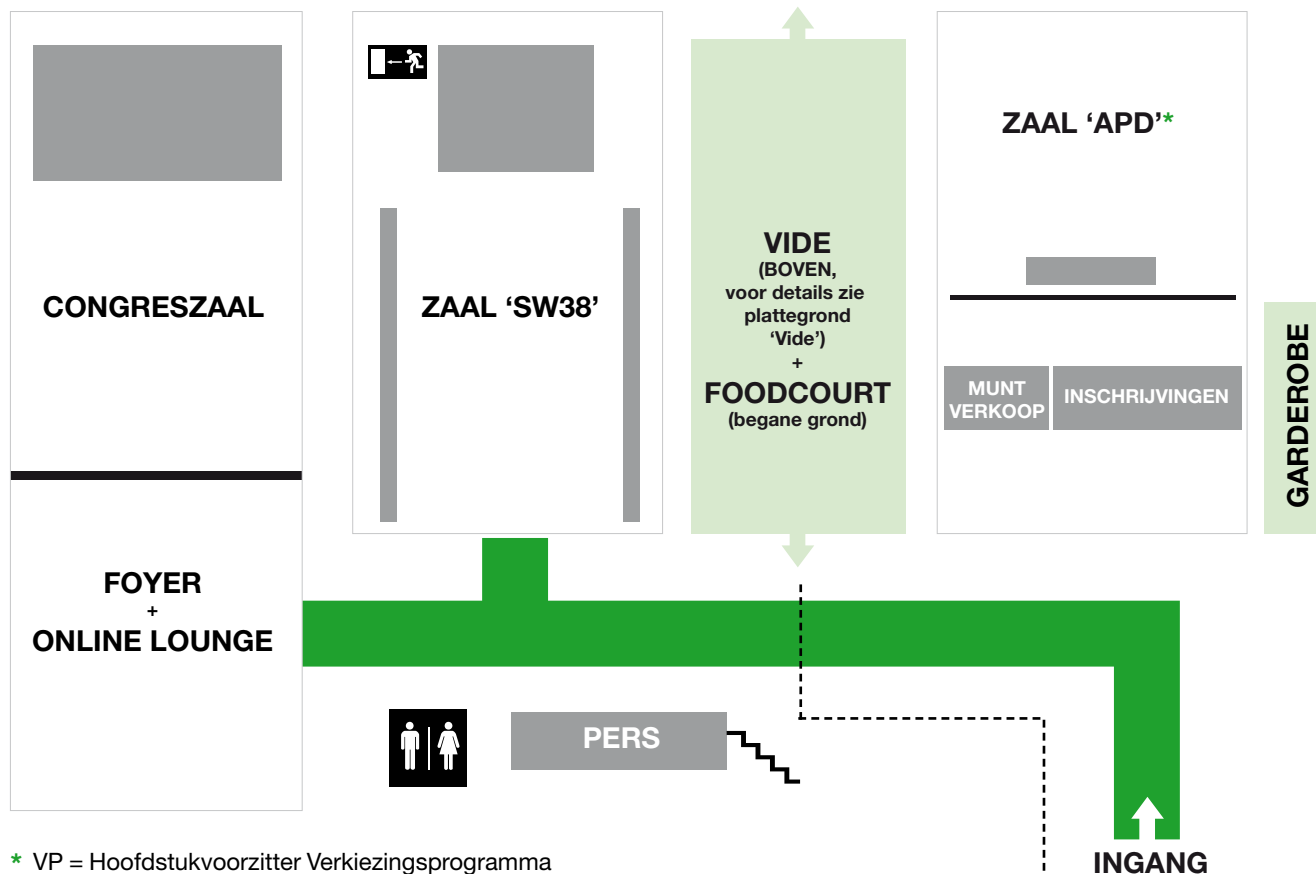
CONGRESZAAL

ZAAL 'SW38'

VIDE
(BOVEN, voor details zie plattegrond 'Vide')
+
FOODCOURT
(begane grond)

ZAAL 'APD'*

MUNT VERKOOP

INSCHRIJVINGEN

GARDEROBE

FOYER
+
ONLINE LOUNGE

PERS

INGANG

* VP = Hoofdstukvoorzitter Verkiezingsprogramma